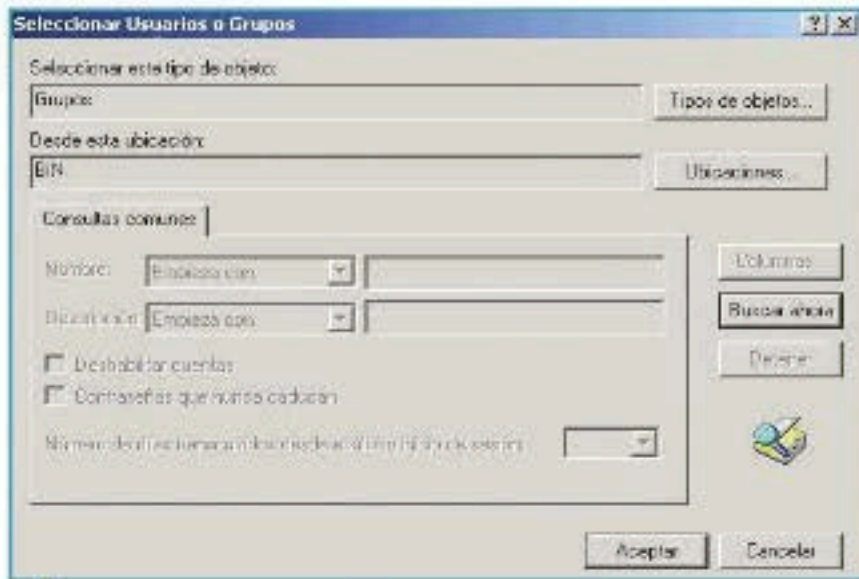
Seleccionar Usuarios o Grupos

?  X

Seleccionar este tipo de objeto:

Grupos

Tipos de objetos...

Desde esta ubicación:

BIN

Ubicaciones...

Consultas comunes

Nombre: Empieza con

Descripción Empieza con

Deshabilitar cuentas

Contraseñas que nunca caducan

Número de días transcurridos desde el último inicio de sesión: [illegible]

Columnas...

Buscar ahora

Detener

Aceptar

Cancelar